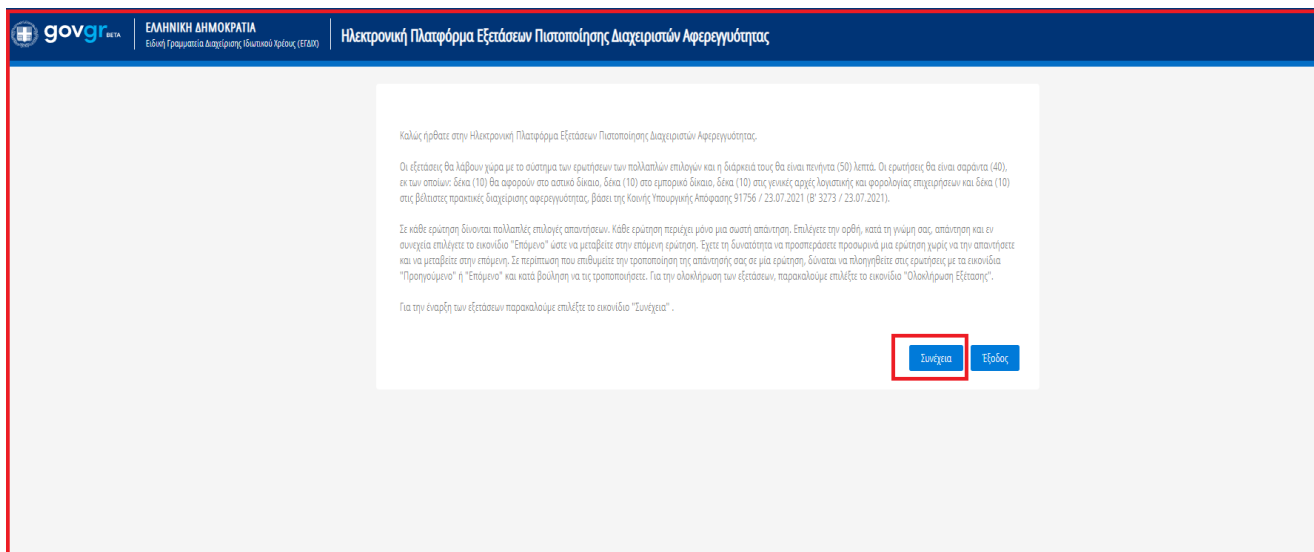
govgr BETA

ΕΛΛΗΝΙΚΗ ΔΗΜΟΚΡΑΤΙΑ
Ειδική Γραμματεία Διαχείρισης Ιδιωτικού Χρέους (ΕΓΔΙΧ)

Ηλεκτρονική Πλατφόρμα Εξετάσεων Πιστοποίησης Διαχειριστών Αφερεγγυότητας

Καλώς ήρθατε στην Ηλεκτρονική Πλατφόρμα Εξετάσεων Πιστοποίησης Διαχειριστών Αφερεγγυότητας.

Οι εξετάσεις θα λάβουν χώρα με το σύστημα των ερωτήσεων των πολλαπλών επιλογών και η διάρκειά τους θα είναι πενήντα (50) λεπτά. Οι ερωτήσεις θα είναι σαράντα (40), εκ των οποίων: δέκα (10) θα αφορούν στο αστικό δίκαιο, δέκα (10) στο εμπορικό δίκαιο, δέκα (10) στις γενικές αρχές λογιστικής και φορολογίας επιχειρήσεων και δέκα (10) στις βέλτιστες πρακτικές διαχείρισης αφερεγγυότητας, βάσει της Κοινής Υπουργικής Απόφασης 91756 / 23.07.2021 (Β' 3273 / 23.07.2021).

Σε κάθε ερώτηση δίνονται πολλαπλές επιλογές απαντήσεων. Κάθε ερώτηση περιέχει μόνο μια σωστή απάντηση. Επιλέγετε την ορθή, κατά τη γνώμη σας, απάντηση και εν συνεχεία επιλέγετε το εικονίδιο "Επόμενο" ώστε να μεταβείτε στην επόμενη ερώτηση. Έχετε τη δυνατότητα να προσπεράσετε προσωρινά μια ερώτηση χωρίς να την απαντήσετε και να μεταβείτε στην επόμενη. Σε περίπτωση που επιθυμείτε την τροποποίηση της απάντησής σας σε μία ερώτηση, δύναται να πλοηγηθείτε στις ερωτήσεις με τα εικονίδια "Προηγούμενο" ή "Επόμενο" και κατά βούληση να τις τροποποιήσετε. Για την ολοκλήρωση των εξετάσεων, παρακαλούμε επιλέξτε το εικονίδιο "Ολοκλήρωση Εξέτασης".

Για την έναρξη των εξετάσεων παρακαλούμε επιλέξτε το εικονίδιο "Συνέχεια" .

Συνέχεια

Έξοδος